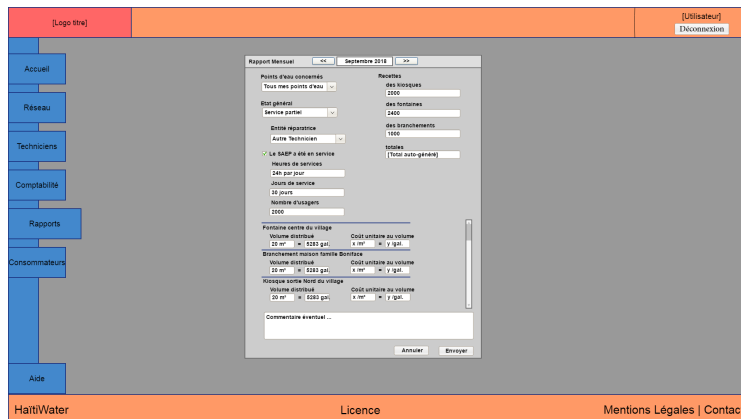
[Logo titre]

[Utilisateur]
Déconnexion

Accueil

Réseau

Techniciens

Comptabilité

Rapports

Consommateurs

Aide

Rapport Mensuel
<<
Septembre 2018
>>

Points d'eau concernés
Tous mes points d'eau

État général
Service partiel

Entité réparatrice
Autre Technicien

Le SAEP a été en service

Heures de services
24h par jour

Jours de service
30 jours

Nombre d'usagers
2000

Recettes
des kiosques
2000
des fontaines
2400
des branchements
1000
totales
[Total auto-généré]

Fontaine centre du village
Volume distribué
20 m³ = 5283 gal.
Coût unitaire au volume
x /m³ = y /gal.

Branchement maison famille Boniface
Volume distribué
20 m³ = 5283 gal.
Coût unitaire au volume
x /m³ = y /gal.

Kiosque sortie Nord du village
Volume distribué
20 m³ = 5283 gal.
Coût unitaire au volume
x /m³ = y /gal.

Commentaire éventuel ...

Annuler
Envoyer

HaïtiWater
Licence
Mentions Légales | Contac